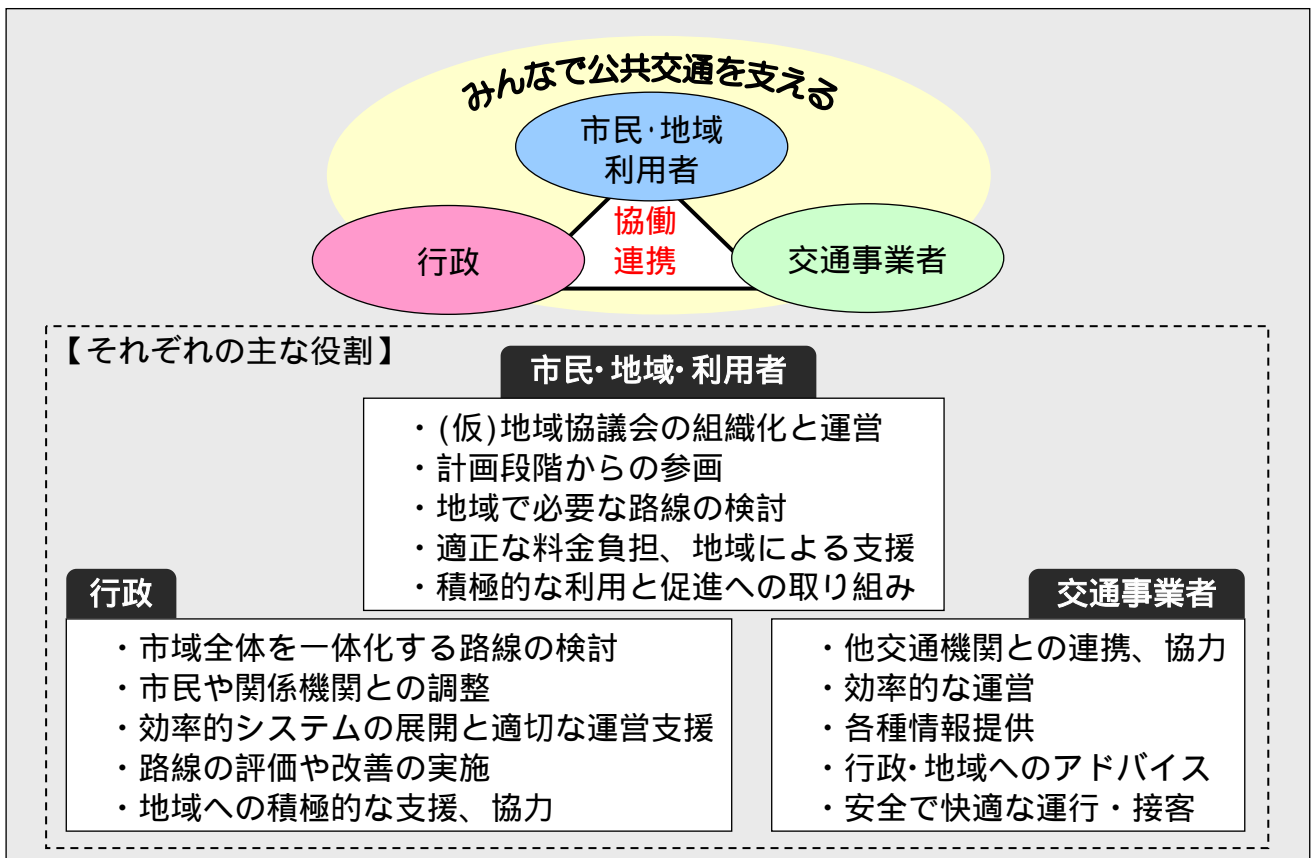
みんなで公共交通を支える

市民·地域
利用者

協働
連携

行政

交通事業者

【それぞれの主な役割】

市民· 地域· 利用者

・(仮)地域協議会の組織化と運営
・計画段階からの参画
・地域で必要な路線の検討
・適正な料金負担、地域による支援
・積極的な利用と促進への取り組み

行政

・市域全体を一体化する路線の検討
・市民や関係機関との調整
・効率的システムの展開と適切な運営支援
・路線の評価や改善の実施
・地域への積極的な支援、協力

交通事業者

・他交通機関との連携、協力
・効率的な運営
・各種情報提供
・行政· 地域へのアドバイス
・安全で快適な運行・接客